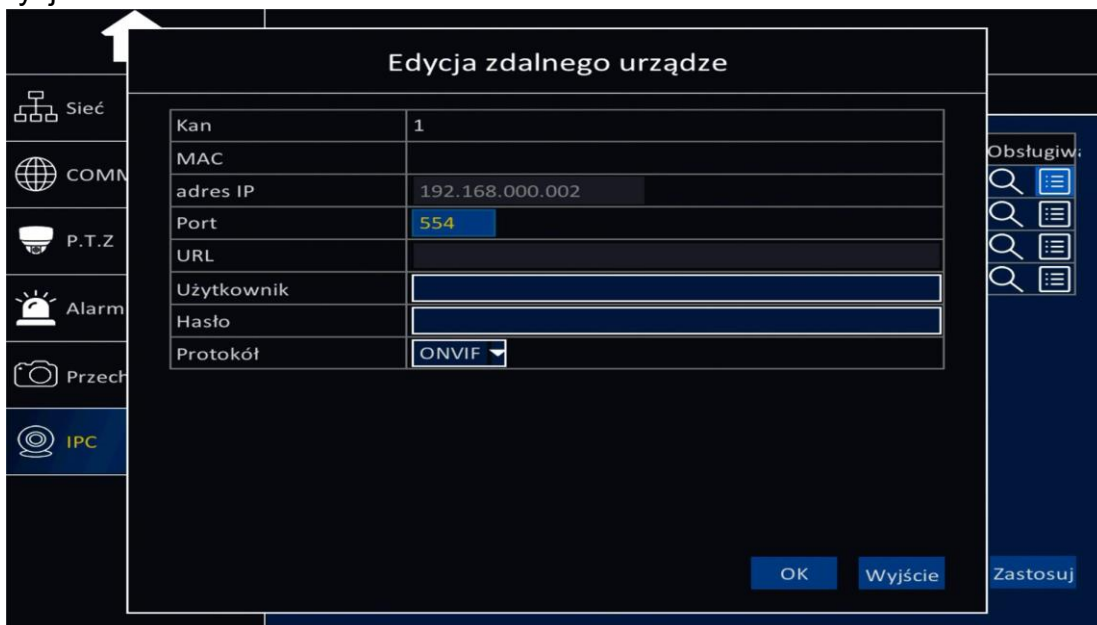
Sieć

COMN

P.T.Z

Alarm

Przech

IPC

Edycja zdalnego urządze

| Kan | 1 |
|---|---|
| MAC | |
| adres IP | 192.168.000.002 |
| Port | 554 |
| URL | |
| Użytkownik | |
| Hasło | |
| Protokół | ONVIF |

OK

Wyjście

Obsługiwa

Zastosuj